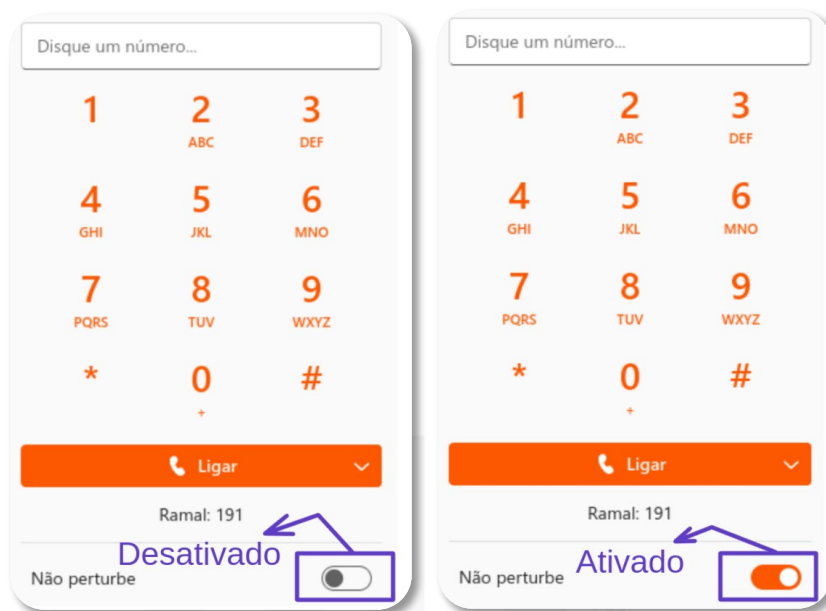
Disque um número...

1
2
ABC
3
DEF
4
GHI
5
JKL
6
MNO
7
PQRS
8
TUV
9
WXYZ
*
0
+
#

Ligar

Ramal: 191

Desativado

Não perturbe

Disque um número...

1
2
ABC
3
DEF
4
GHI
5
JKL
6
MNO
7
PQRS
8
TUV
9
WXYZ
*
0
+
#

Ligar

Ramal: 191

Ativado

Não perturbe